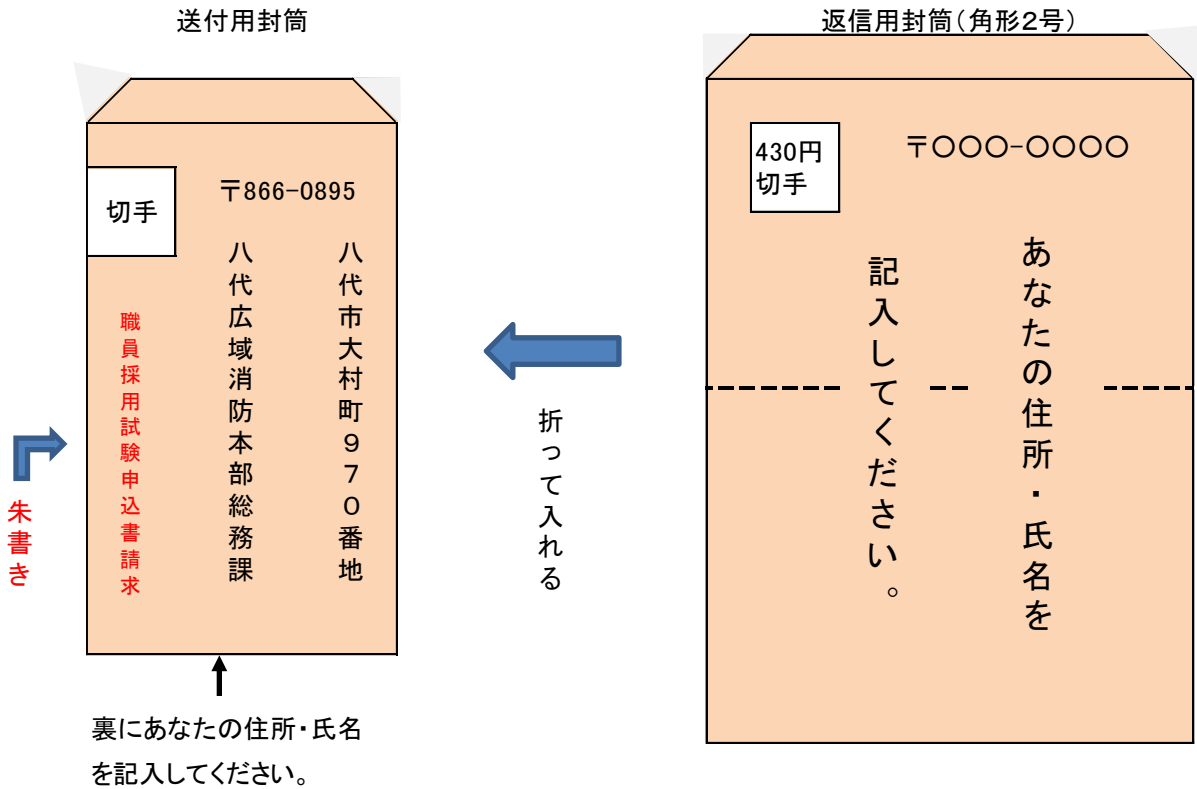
送付用封筒

切手

〒866-0895

八代市大村町９７０番地

八代広域消防本部総務課

職員採用試験申込書請求

朱書き

裏にあなたの住所・氏名を記入してください。

折って入れる

返信用封筒（角形2号）

430円
切手

〒○○○-○○○○

あなたの住所・氏名を

記入してください。